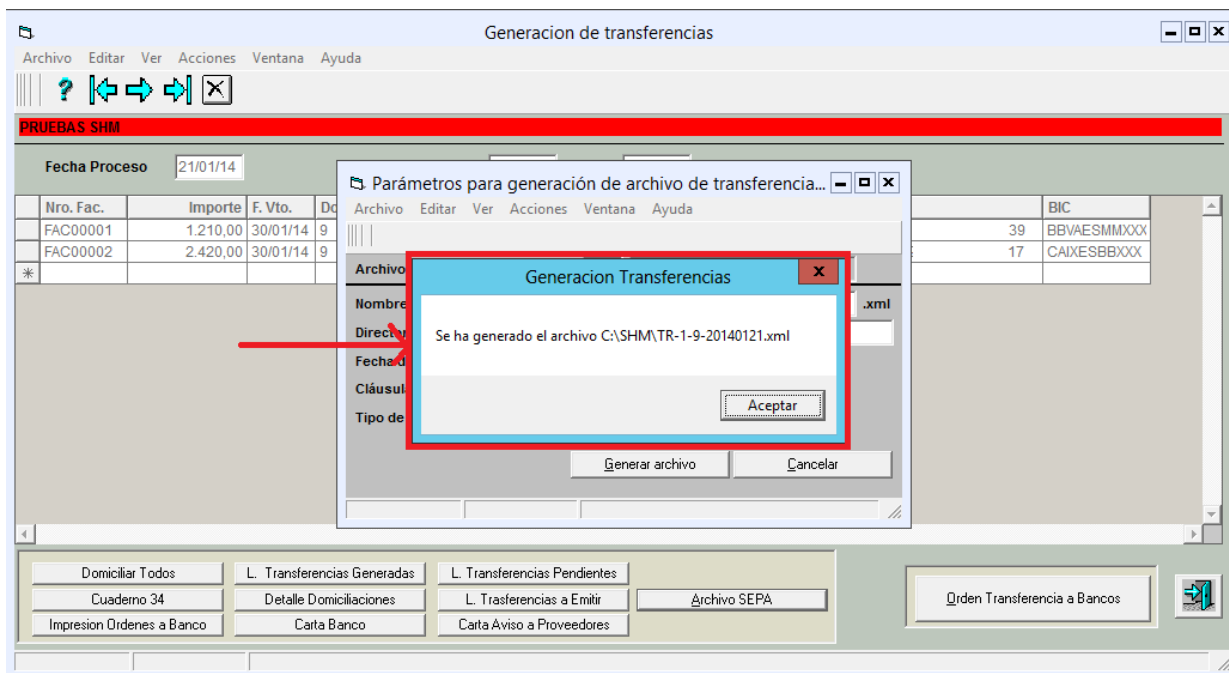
Generacion de transferencias

Archivo Editar Ver Acciones Ventana Ayuda

PRUEBAS SHM

Fecha Proceso 21/01/14

| Nro. Fac. | Importe | F. Vto. | Do | | BIC |
|---|---|---|---|---|---|
| FAC00001 | 1.210,00 | 30/01/14 | 9 | 39 | BBVAESMMXXX |
| FAC00002 | 2.420,00 | 30/01/14 | 9 | 17 | CAIXESBBXXX |

Parámetros para generación de archivo de transferencia...

Archivo Editar Ver Acciones Ventana Ayuda

Archivo

Nombre .xml

Direc

Fecha

Cláusul

Tipo de

Generacion Transferencias

Se ha generado el archivo C:\SHM\TR-1-9-20140121.xml

Aceptar

Generar archivo Cancelar

Domiciliar Todos
L. Transferencias Generadas
L. Transferencias Pendientes
Cuaderno 34
Detalle Domiciliaciones
L. Trasferencias a Emitir
Archivo SEPA
Impresion Ordenes a Banco
Carta Banco
Carta Aviso a Proveedores

Orden Transferencia a Bancos